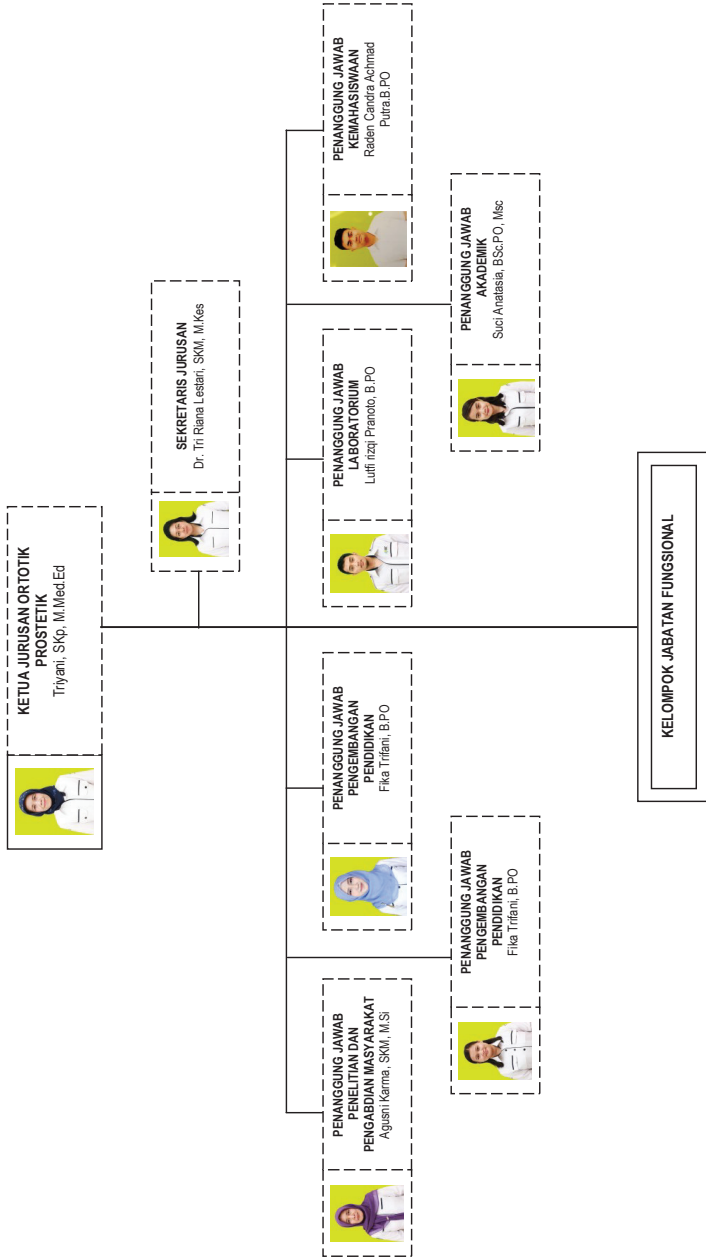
KETUA JURUSAN ORTOTIK PROSTETIK
Triyani, SKp, M.Med.Ed

SEKRETARIS JURUSAN
Dr. Tri Riana Lestari, SKM, M.Kes

PENANGGUNG JAWAB KEMAHASISWAAN
Raden Candra Achmad Putra.B.PO

PENANGGUNG JAWAB AKADEMIK
Suci Anatasia, BSc.PO, Msc

PENANGGUNG JAWAB LABORATORIUM
Lutfi rizqi Pranoto, B.PO

PENANGGUNG JAWAB PENGEMBANGAN PENDIDIKAN
Fika Trifani, B.PO

PENANGGUNG JAWAB PENGEMBANGAN PENDIDIKAN
Fika Trifani, B.PO

PENANGGUNG JAWAB PENELITIAN DAN PENGABDIAN MASYARAKAT
Agusni Karma, SKM, M.Si

KELOMPOK JABATAN FUNGSIONAL